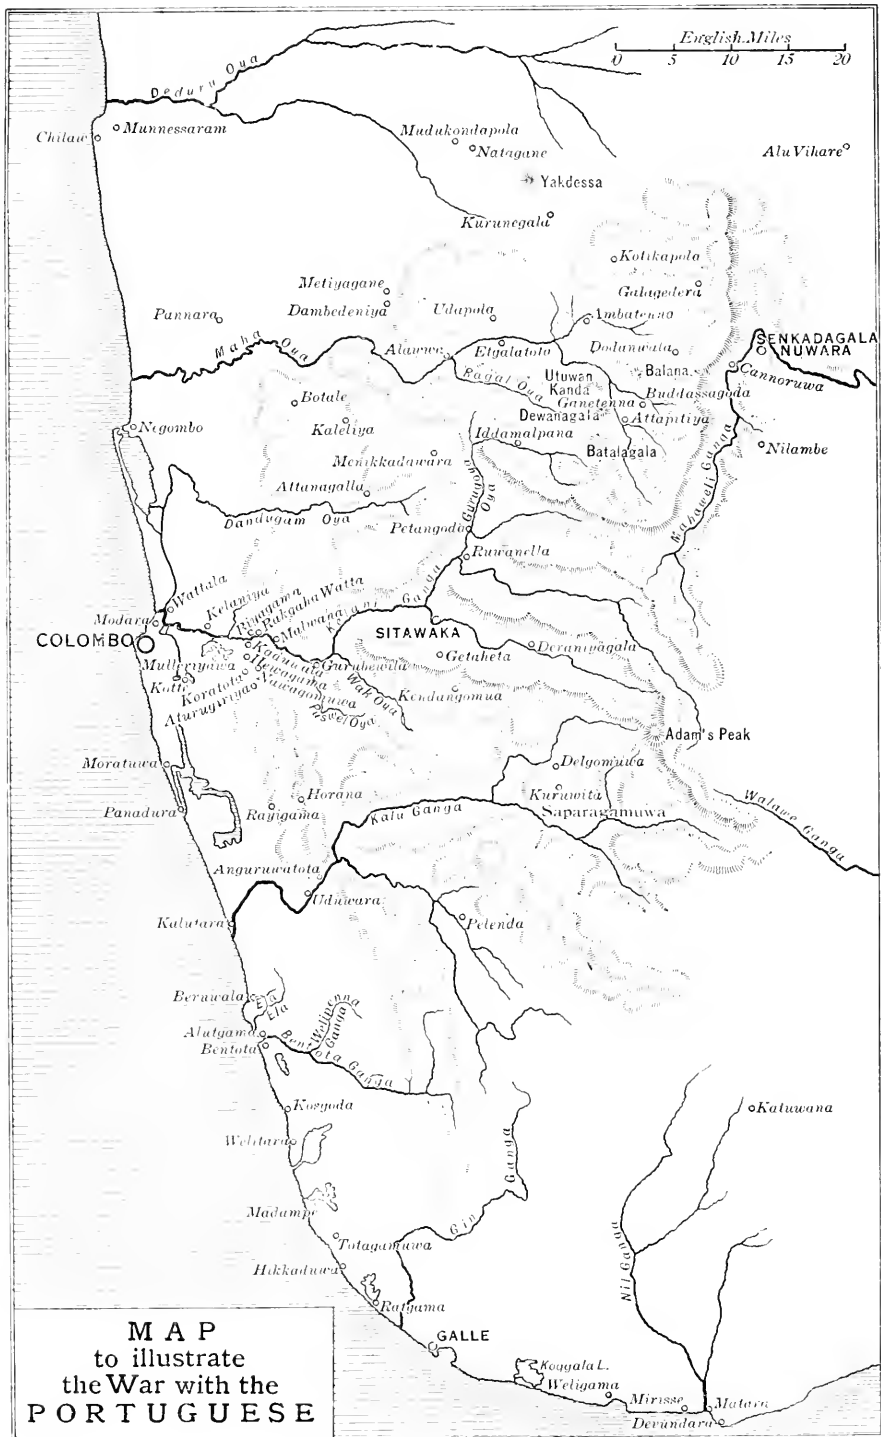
English Miles
0 5 10 15 20

Deduru Oya
Chilaw
Munnessaram
Mudukondapola
Natagane
Alu Vihare
Yakdessa
Kurunegala
Kotikapola
Galagedera
Metiyagane
Dambedeniya
Udapola
Pannara
Imbatenna
Maha Oya
Alawwa
Etgalatota
Dodanwala
SENKADAGALA NUWARA
Ragal Oya
Utuwan Kanda
Balana
Cannoruwa
Botale
Ganetenna
Buddassagoda
Dewanagala
Attapitiya
Negombo
Kaleliya
Iddamalpana
Nilambe
Batalagala
Menikkadawara
Attanagalla
Gurugoda Oya
Mahaweli Ganga
Dandugam Oya
Petangoda
Ruwanella
Wattala
Kelaniya
Biyagama
Rakgaha Watta
Kelani Ganga
Modara
Malwana
SITAWAKA
COLOMBO
Mulleriyawa
Kaduwela
Gurubewila
Getaheta
Deraniyagala
Kotte
Koratota
Hewagama
Wak Oya
Kondangomua
Aturugiriya
Yakagomuwa
Pusweli Oya
Adam's Peak
Moratuwa
Delgomuwa
Horana
Kuruwita
Panadura
Rayigama
Kalu Ganga
Saparagamuwa
Walawe Ganga
Anguruwatota
Kalutara
Uduwara
Pelenda
Beruwala
Ela
Ela
Welipenna Ganga
Alutgama
Bentota
Bentota Ganga
Katuwana
Kosgoda
Welitara
Ganga
Madampe
Gin Ganga
Nil Ganga
Totagamuwa
Hikkaduwa
Ratgama
GALLE
Koggala L.
Weligama
Mirisse
Matara
Devundara

MAP
to illustrate
the War with the
PORTUGUESE